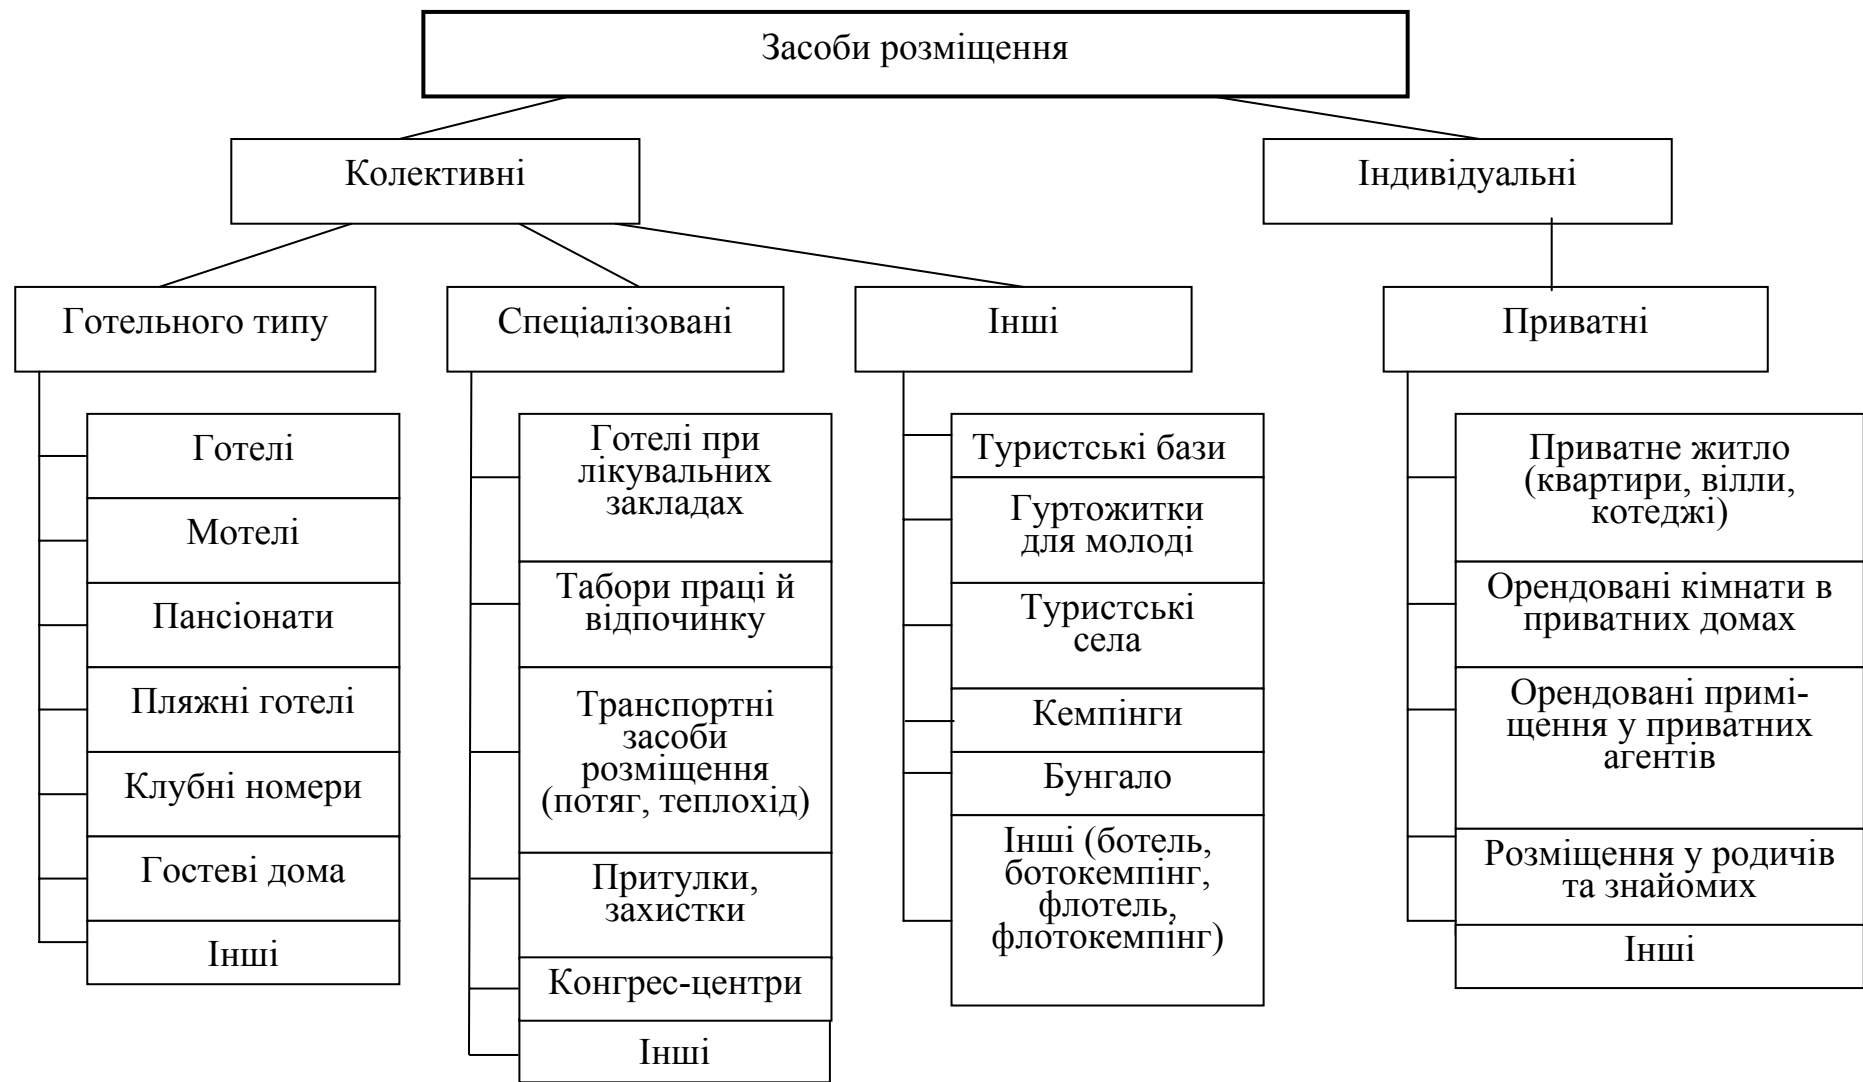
Засоби розміщення

Колективні

Індивідуальні

Готельного типу

Спеціалізовані

Інші

Приватні

Готелі

Мотелі

Пансіонати

Пляжні готелі

Клубні номери

Гостеві дома

Інші

Готелі при лікувальних закладах

Табори праці й відпочинку

Транспортні засоби розміщення (потяг, теплохід)

Притулки, захистки

Конгрес-центри

Інші

Туристські бази

Гуртожитки для молоді

Туристські села

Кемпінги

Бунгало

Інші (ботель, ботокемпінг, флотель, флотокемпінг)

Приватне житло (квартири, вілли, котеджі)

Орендовані кімнати в приватних домах

Орендовані приміщення у приватних агентів

Розміщення у родичів та знайомих

Інші